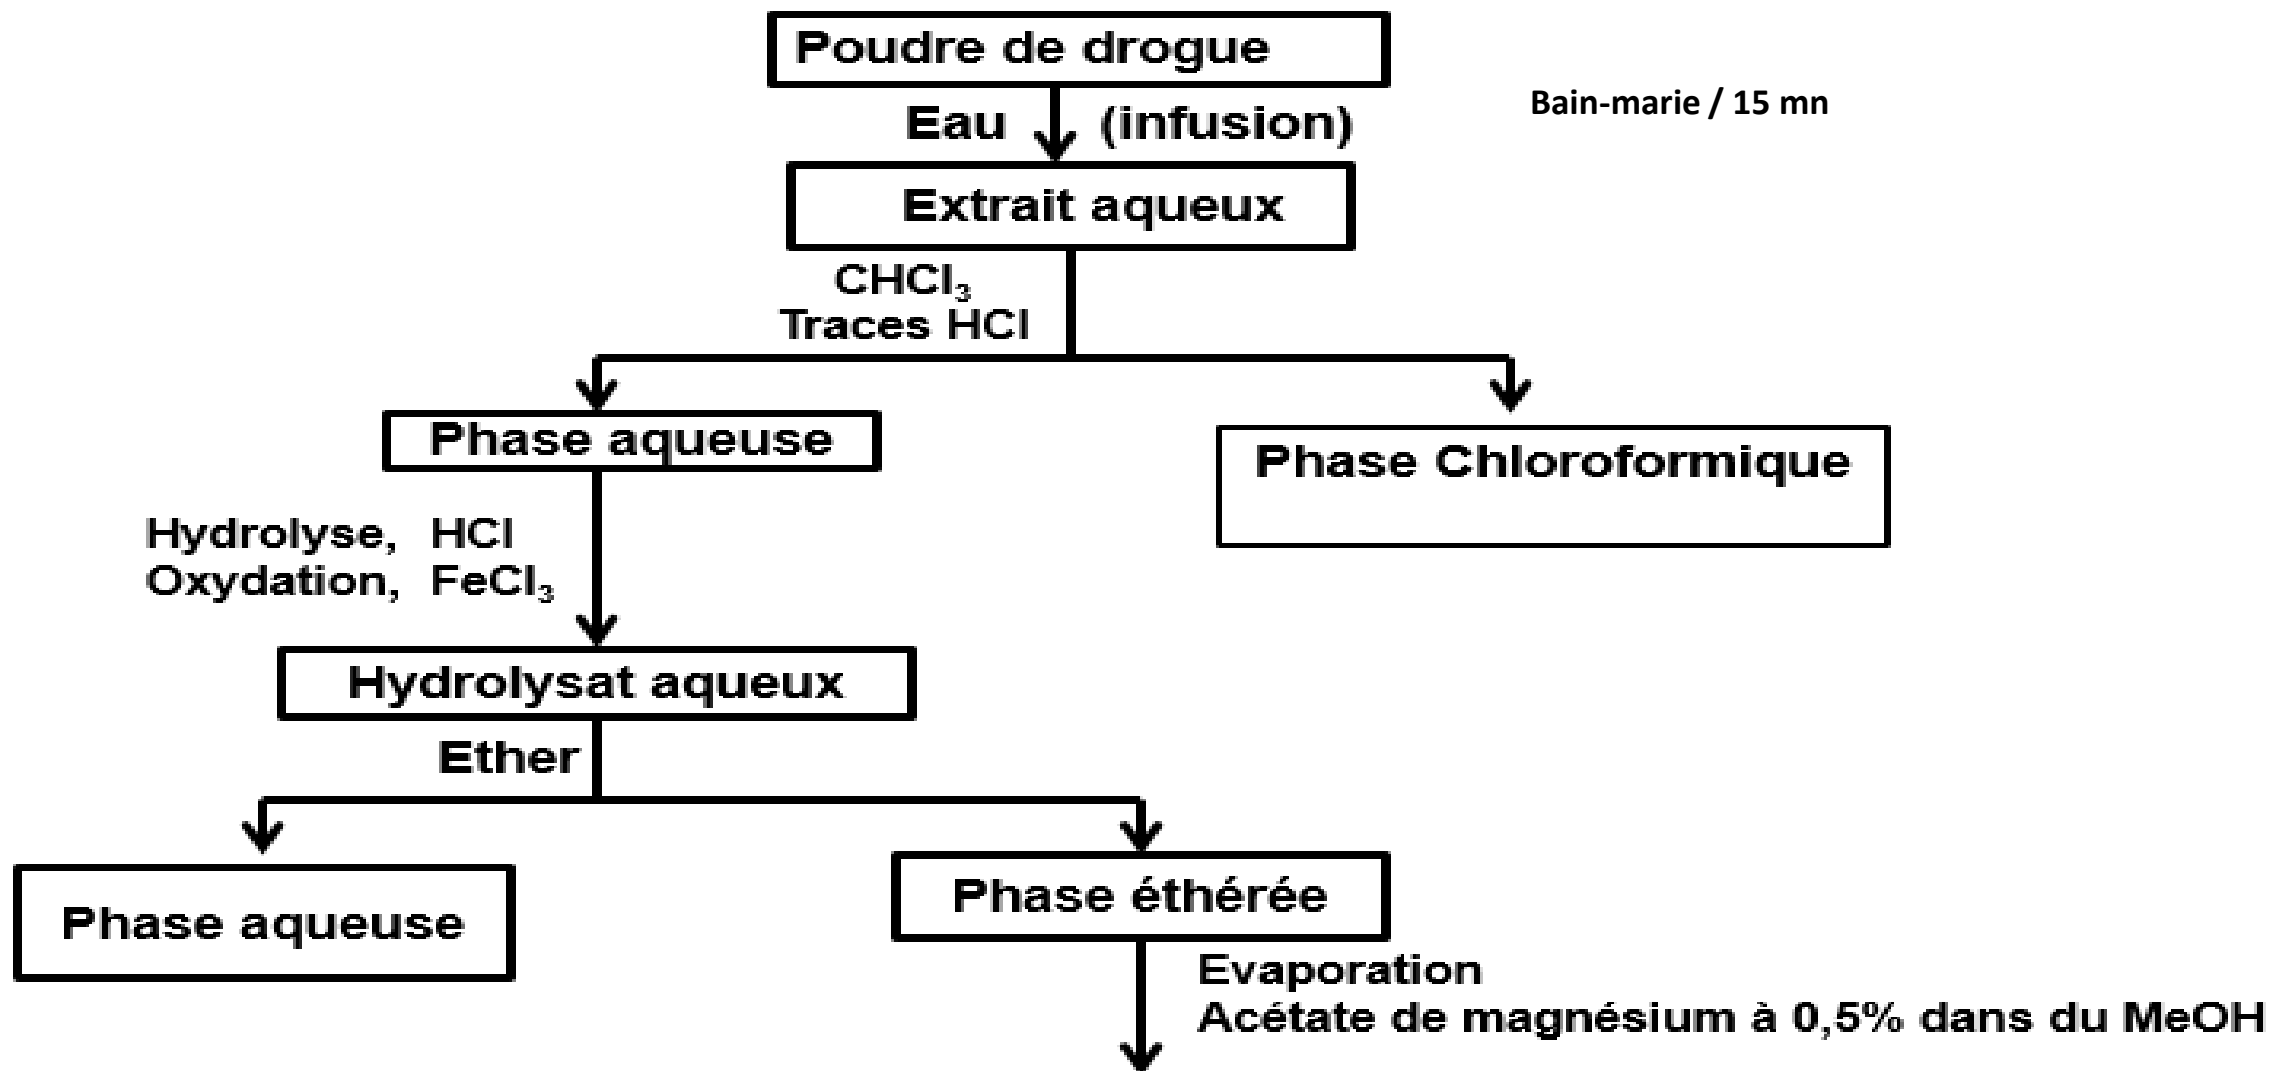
Poudre de drogue

Bain-marie / 15 mn

Eau (infusion)

Extrait aqueux

$CHCl_3$
Traces HCl

Phase aqueuse

Phase Chloroformique

Hydrolyse, HCl
Oxydation, $FeCl_3$

Hydrolysat aqueux

Ether

Phase aqueuse

Phase éthérée

Evaporation
Acétate de magnésium à 0,5% dans du MeOH